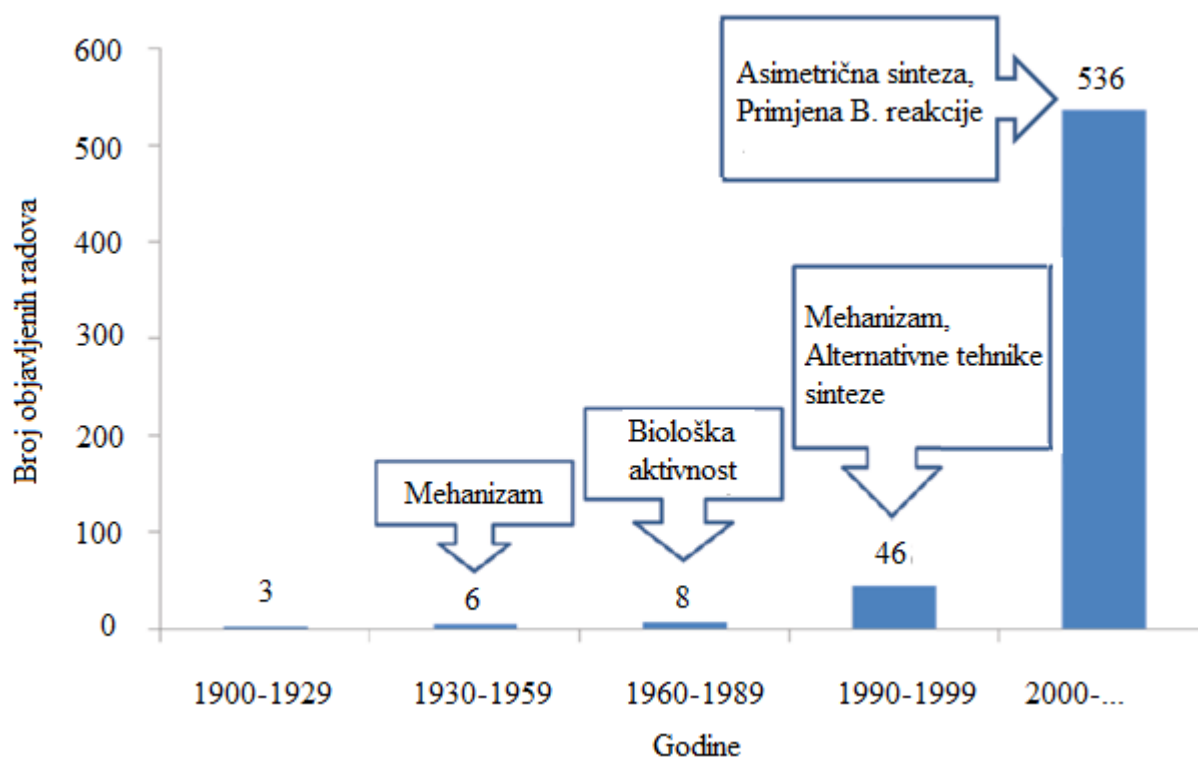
600
500
400
300
200
100
0

Broj objavljenih radova

Asimetrična sinteza, Primjena B. reakcije

536

Mehanizam, Alternativne tehnike sinteze

Biološka aktivnost

Mehanizam

46

3

6

8

1900-1929
1930-1959
1960-1989
1990-1999
2000-...

Godine